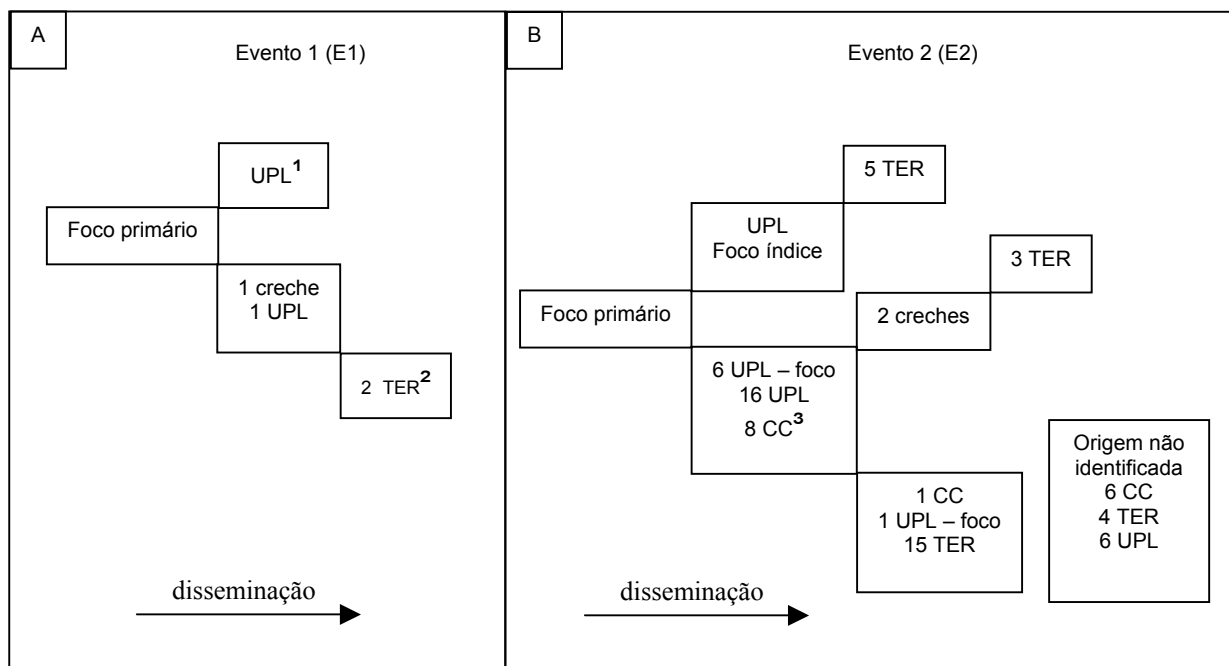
A

Evento 1 (E1)

UPL$^{1}$

Foco primário

1 creche
1 UPL

2 TER$^{2}$

disseminação

B

Evento 2 (E2)

5 TER

UPL
Foco índice

3 TER

Foco primário

2 creches

6 UPL – foco
16 UPL
8 CC$^{3}$

Origem não identificada
6 CC
4 TER
6 UPL

1 CC
1 UPL – foco
15 TER

disseminação